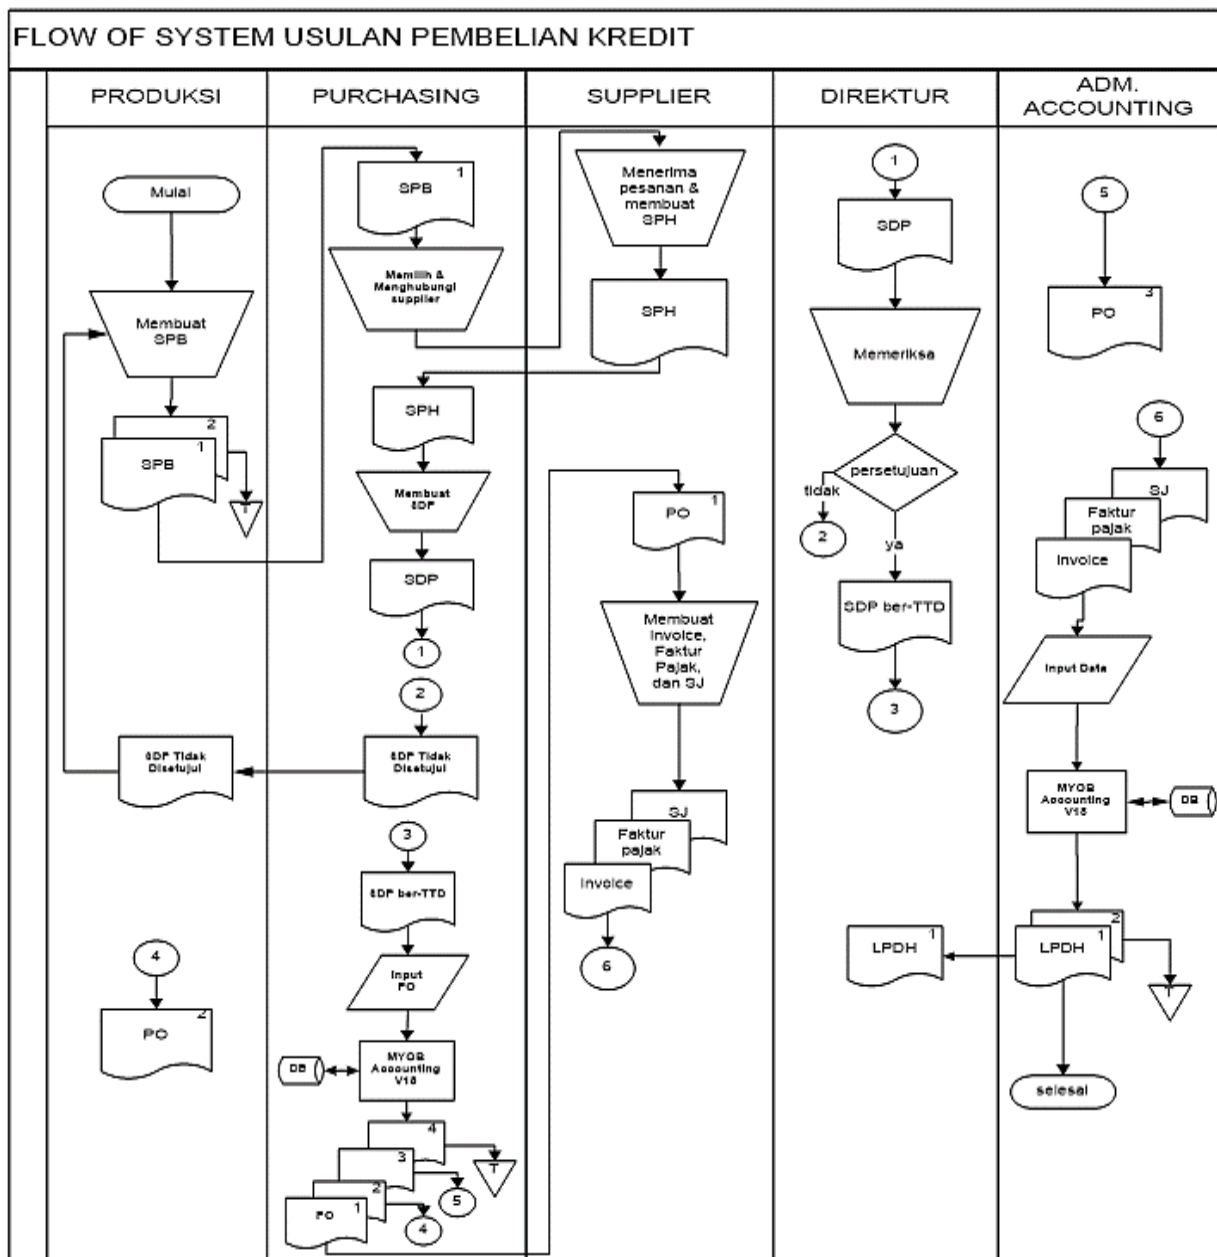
FLOW OF SYSTEM USULAN PEMBELIAN KREDIT

PRODUKSI

Mulai

Membuat SPB

2

SPB 1

T

SDP Tidak Disetujui

4

PO 2

PURCHASING

SPB 1

Memilih & Menghubungi supplier

SPH

Membuat SDP

SDP

1

2

SDP Tidak Disetujui

3

SDP ber-TTD

Input PO

DB

MYOB Accounting V18

4

3

2

PO 1

T

5

4

SUPPLIER

Menerima pesanan & membuat SPH

SPH

PO 1

Membuat Invoice, Faktur Pajak, dan SJ

SJ

Faktur pajak

Invoice

6

DIREKTUR

1

SDP

Memeriksa

persetujuan

tidak

2

ya

SDP ber-TTD

3

LPDH 1

ADM. ACCOUNTING

5

PO 3

6

SJ

Faktur pajak

Invoice

Input Data

MYOB Accounting V18

DB

2

LPDH 1

T

selesai